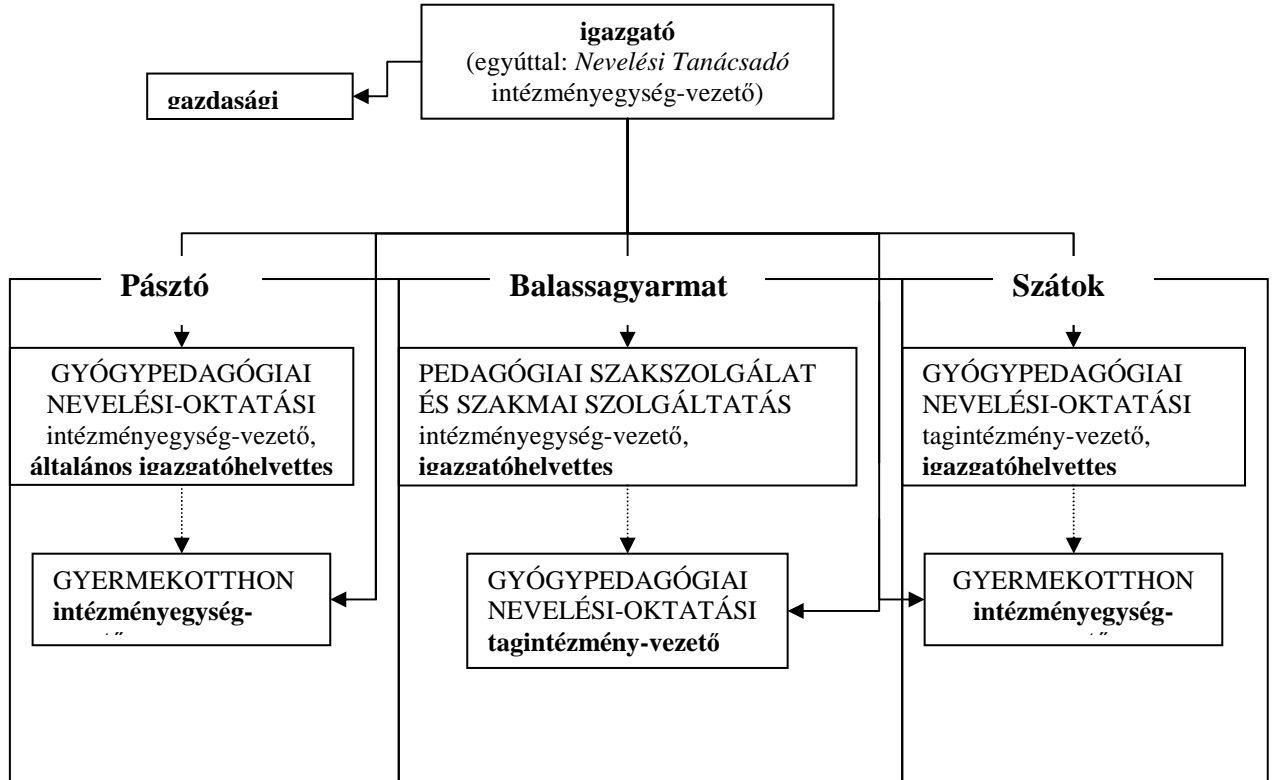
**igazgató**
(egyúttal: *Nevelési Tanácsadó* intézményegység-vezető)

**gazdasági**

**Pásztó**

GYÓGYPEDAGÓGIAI NEVELÉSI-OKTATÁSI intézményegység-vezető, **általános igazgatóhelyettes**

GYERMEKOTTHON **intézményegység-** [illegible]

**Balassagyarmat**

PEDAGÓGIAI SZAKSZOLGÁLAT ÉS SZAKMAI SZOLGÁLTATÁS intézményegység-vezető, **igazgatóhelyettes**

GYÓGYPEDAGÓGIAI NEVELÉSI-OKTATÁSI **tagintézmény-vezető**

**Szátok**

GYÓGYPEDAGÓGIAI NEVELÉSI-OKTATÁSI tagintézmény-vezető, **igazgatóhelyettes**

GYERMEKOTTHON **intézményegység-** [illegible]